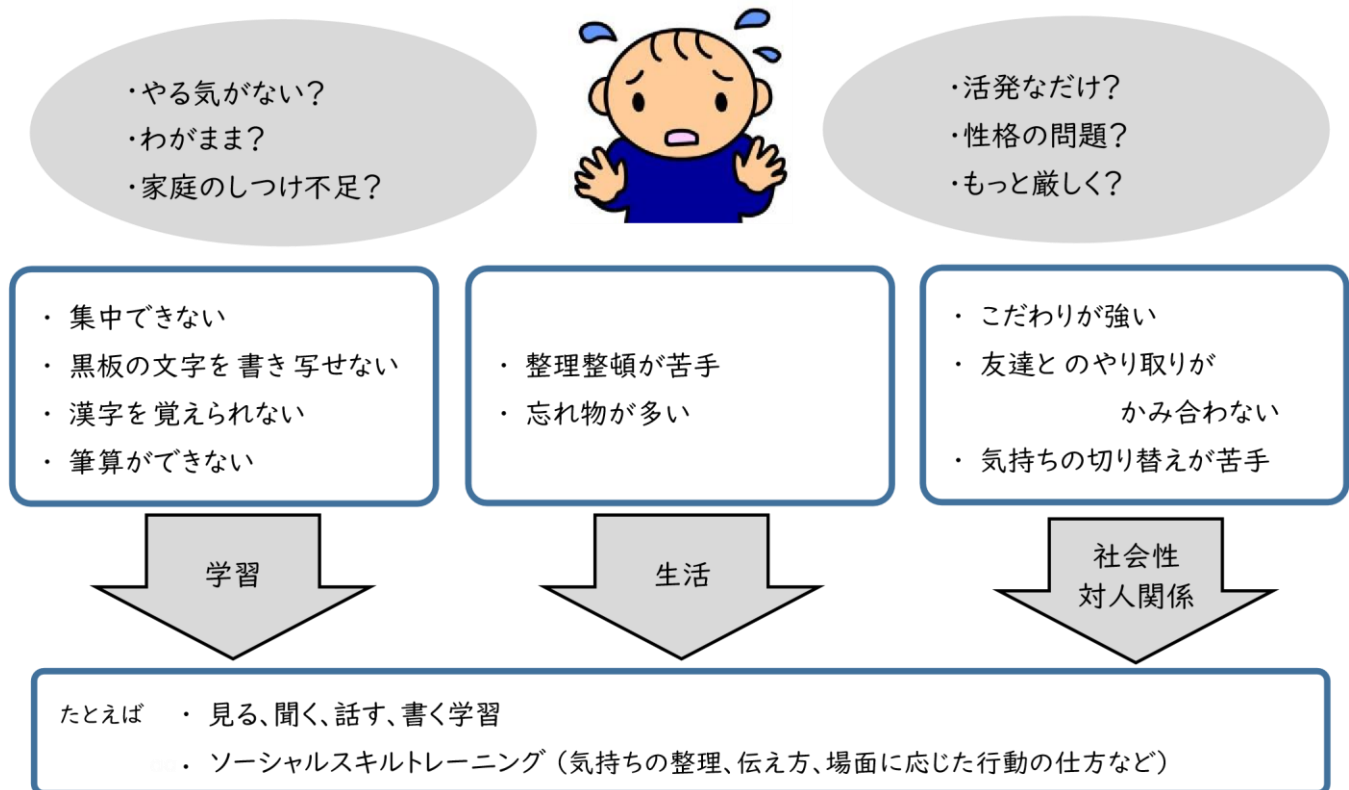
・やる気がない？
・わがまま？
・家庭のしつけ不足？

・活発なだけ？
・性格の問題？
・もっと厳しく？

・ 集中できない
・ 黒板の文字を書き写せない
・ 漢字を覚えられない
・ 筆算ができない

・ 整理整頓が苦手
・ 忘れ物が多い

・ こだわりが強い
・ 友達とのやり取りがかみ合わない
・ 気持ちの切り替えが苦手

学習

生活

社会性
対人関係

たとえば ・ 見る、聞く、話す、書く学習
・ ソーシャルスキルトレーニング（気持ちの整理、伝え方、場面に応じた行動の仕方など）